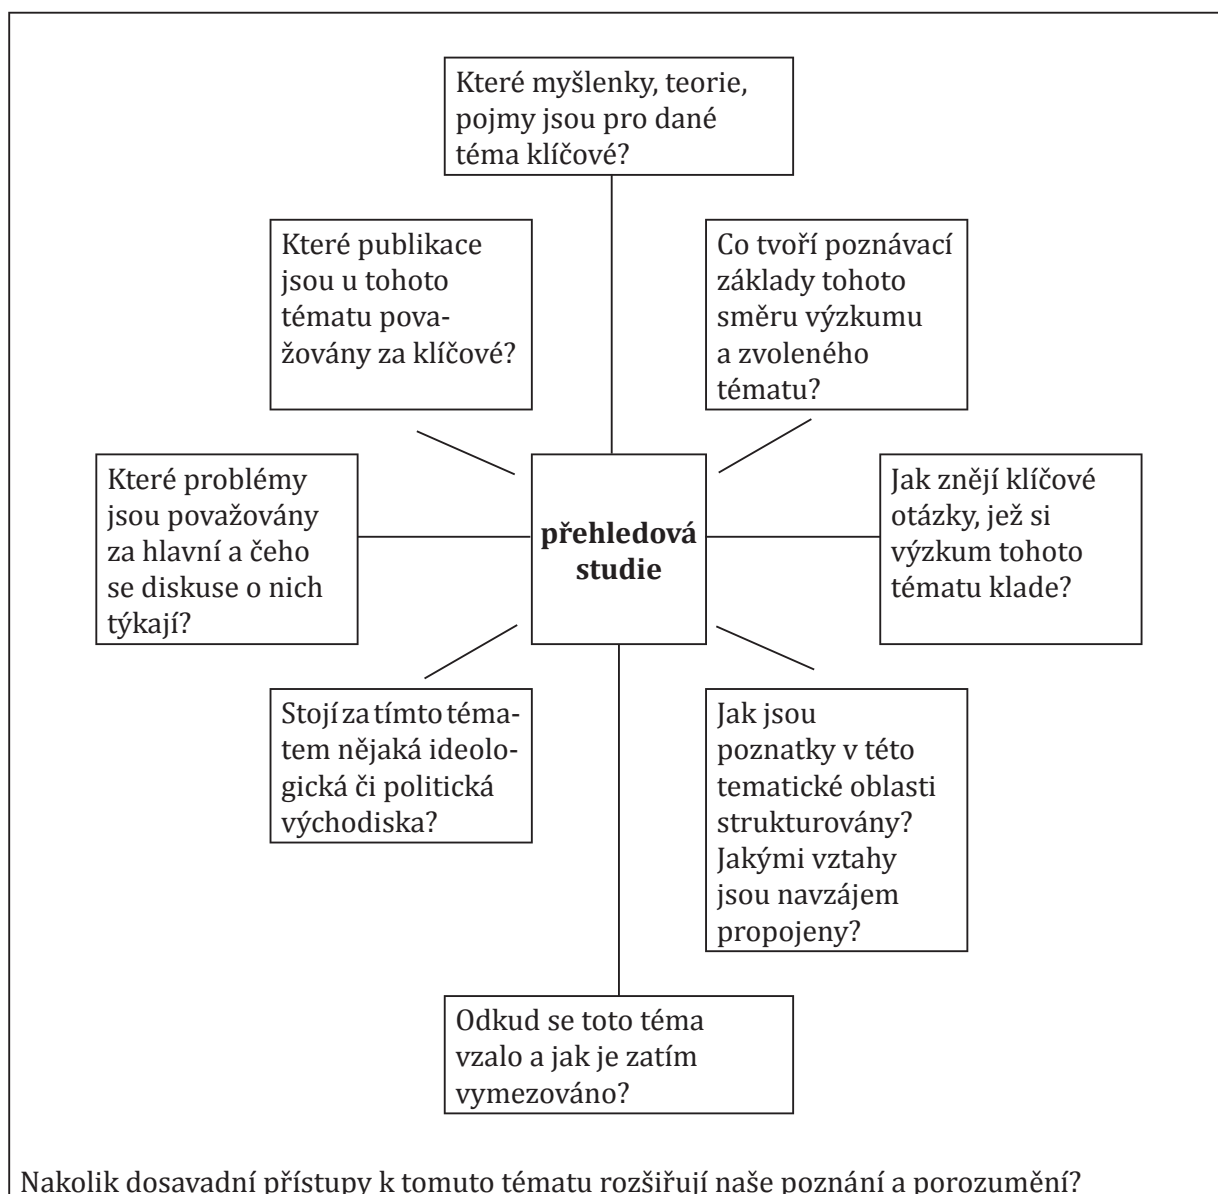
Které myšlenky, teorie, pojmy jsou pro dané téma klíčové?

Které publikace jsou u tohoto tématu považovány za klíčové?

Co tvoří poznávací základy tohoto směru výzkumu a zvoleného tématu?

Které problémy jsou považovány za hlavní a čeho se diskuse o nich týkají?

**přehledová studie**

Jak znějí klíčové otázky, jež si výzkum tohoto tématu klade?

Stojí za tímto tématem nějaká ideologická či politická východiska?

Jak jsou poznatky v této tematické oblasti strukturovány? Jakými vztahy jsou navzájem propojeny?

Odkud se toto téma vzalo a jak je zatím vymezováno?

Nakolik dosavadní přístupy k tomuto tématu rozšiřují naše poznání a porozumění?